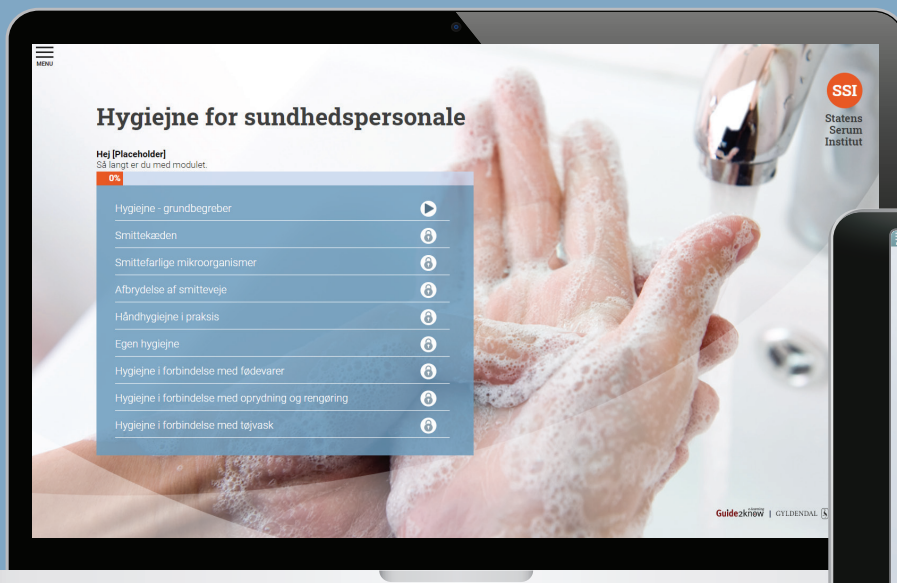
MENU

Hygiejne for sundhedspersonale

SSI
Statens Serum Institut

Hej [Placeholder]
Så langt er du med modulet.

0%

Hygiejne - grundbegreber
Smittekæden
Smittefarlige mikroorganismer
Afbrydelse af smitteveje
Håndhygiejne i praksis
Egen hygiejne
Hygiejne i forbindelse med fødevarer
Hygiejne i forbindelse med oprydning og rengøring
Hygiejne i forbindelse med tøjvask

Guide2know | GYLDENDAL